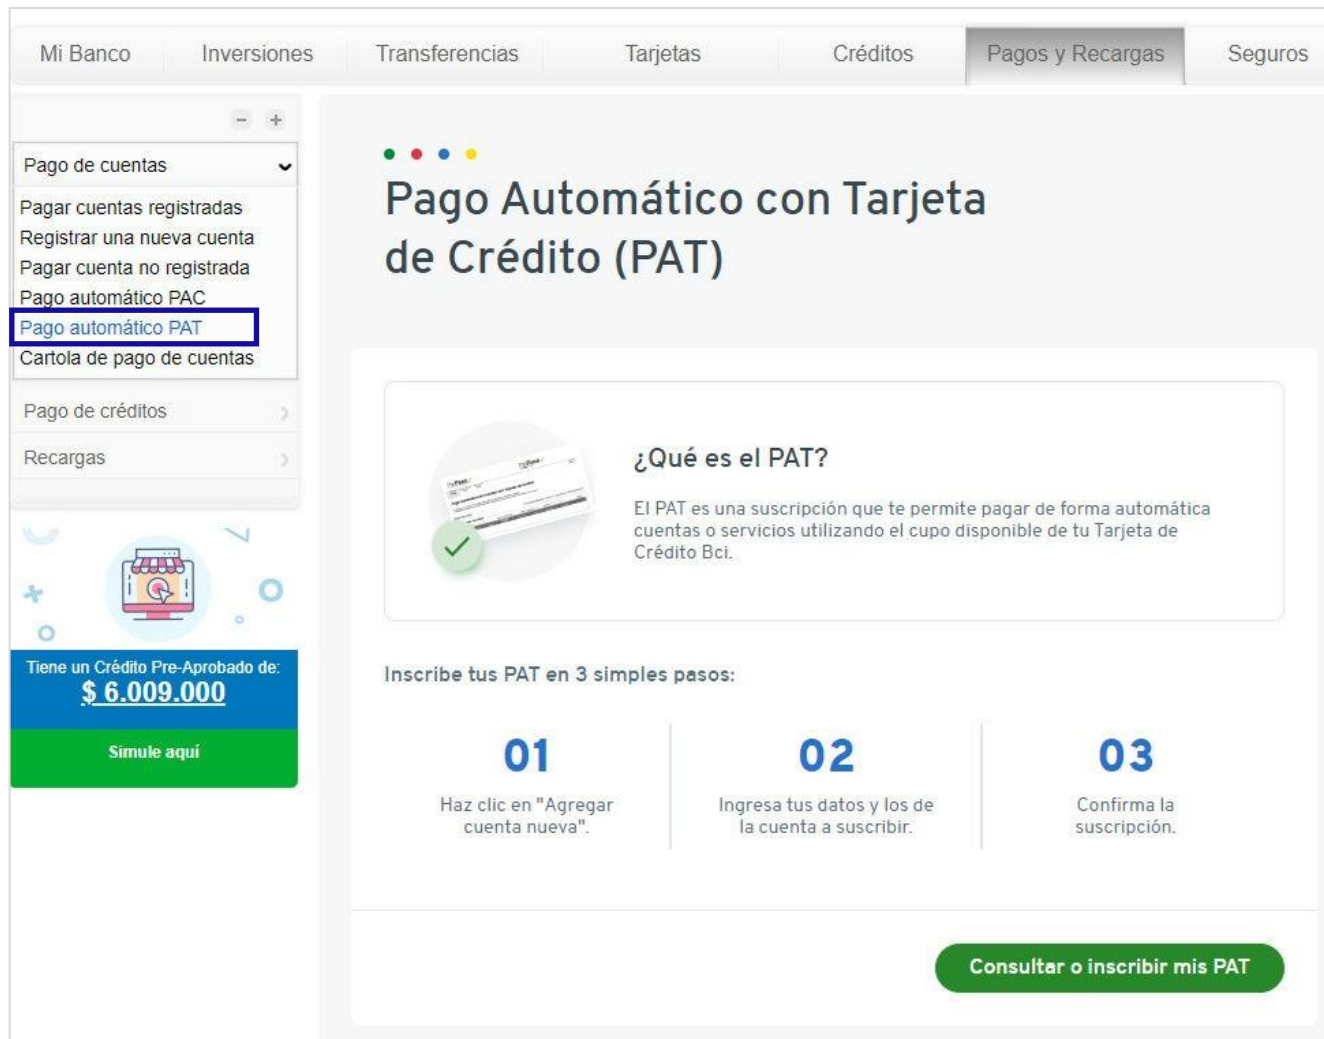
Mi Banco | Inversiones | Transferencias | Tarjetas | Créditos | Pagos y Recargas | Seguros

− +

Pago de cuentas

Pagar cuentas registradas
Registrar una nueva cuenta
Pagar cuenta no registrada
Pago automático PAC
Pago automático PAT
Cartola de pago de cuentas

Pago de créditos

Recargas

Tiene un Crédito Pre-Aprobado de:
$ 6.009.000

Simule aquí

Pago Automático con Tarjeta de Crédito (PAT)

¿Qué es el PAT?

El PAT es una suscripción que te permite pagar de forma automática cuentas o servicios utilizando el cupo disponible de tu Tarjeta de Crédito Bci.

Inscribe tus PAT en 3 simples pasos:

01
Haz clic en "Agregar cuenta nueva".

02
Ingresa tus datos y los de la cuenta a suscribir.

03
Confirma la suscripción.

Consultar o inscribir mis PAT